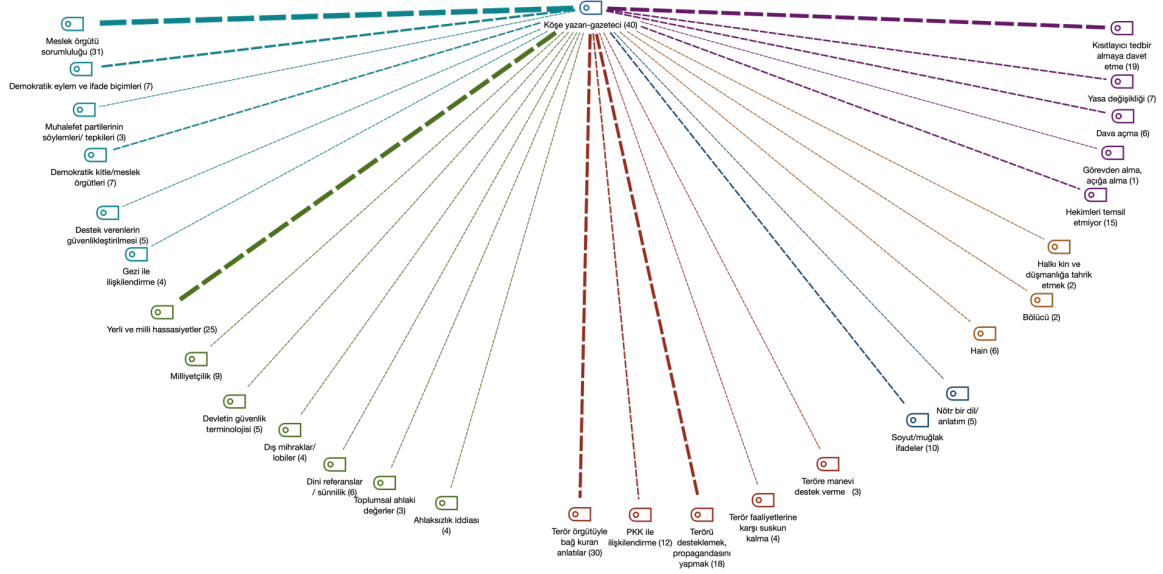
Köşe yazarı-gazeteci (40)

Meslek örgütü sorumluluğu (31)

Demokratik eylem ve ifade biçimleri (7)

Muhalefet partilerinin söylemleri/ tepkileri (3)

Demokratik kitle/meslek örgütleri (7)

Destek verenlerin güvenlikleştirilmesi (5)

Gezi ile ilişkilendirme (4)

Yerli ve milli hassasiyetler (25)

Milliyetçilik (9)

Devletin güvenlik terminolojisi (5)

Dış mihraklar/ lobiler (4)

Dini referanslar / sünnilik (6)

Toplumsal ahlaki değerler (3)

Ahlaksızlık iddiası (4)

Terör örgütüyle bağ kuran anlatılar (30)

PKK ile ilişkilendirme (12)

Terörü desteklemek, propagandasını yapmak (18)

Terör faaliyetlerine karşı suskun kalma (4)

Teröre manevi destek verme (3)

Soyut/muğlak ifadeler (10)

Nötr bir dil/ anlatım (5)

Hain (6)

Bölücü (2)

Halkı kin ve düşmanlığa tahrik etmek (2)

Hekimleri temsil etmiyor (15)

Görevden alma, açığa alma (1)

Dava açma (6)

Yasa değişikliği (7)

Kısıtlayıcı tedbir almaya davet etme (19)